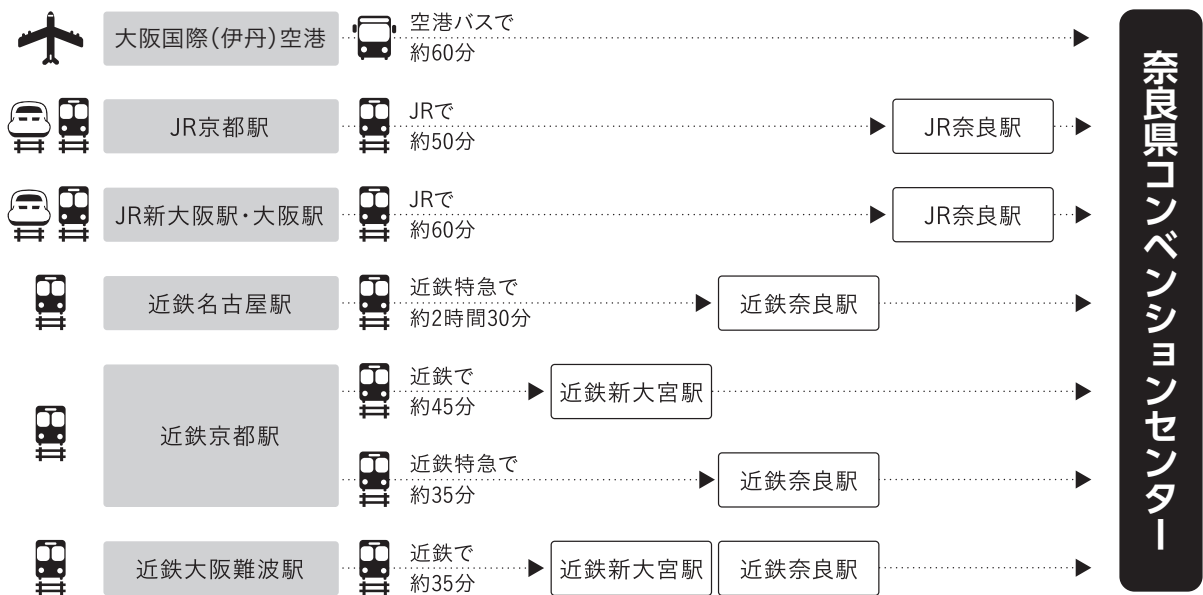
大阪国際(伊丹)空港
空港バスで
約60分

JR京都駅
JRで
約50分
JR奈良駅

JR新大阪駅・大阪駅
JRで
約60分
JR奈良駅

近鉄名古屋駅
近鉄特急で
約2時間30分
近鉄奈良駅

近鉄京都駅
近鉄で
約45分
近鉄新大宮駅

近鉄特急で
約35分
近鉄奈良駅

近鉄大阪難波駅
近鉄で
約35分
近鉄新大宮駅
近鉄奈良駅

奈良県コンベンションセンター